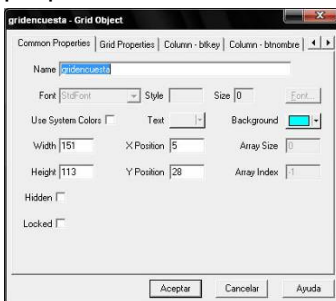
gridencuesta - Grid Object

Common Properties | Grid Properties | Column - btkey | Column - btnombre

Name gridencuesta

Font StdFont Style Size 0 Font...

Use System Colors Text Background

Width 151 X Position 5 Array Size 0

Height 113 Y Position 28 Array Index -1

Hidden

Locked

Aceptar Cancelar Ayuda